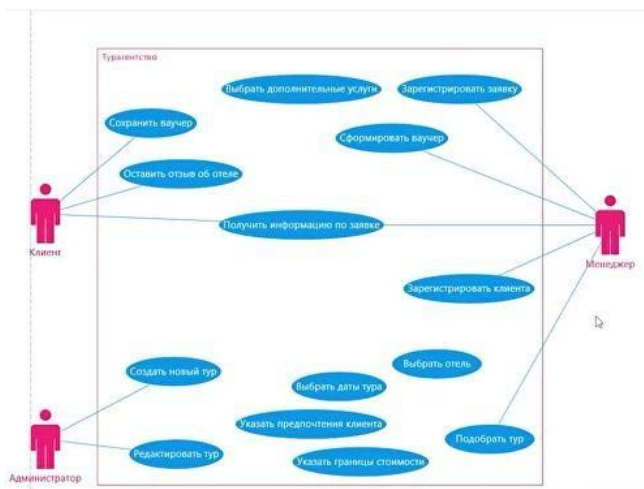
Турагентство

Выбрать дополнительные услуги

Зарегистрировать заявку

Сохранить ваучер

Сформировать ваучер

Оставить отзыв об отеле

Клиент

Получить информацию по заявке

Менеджер

Зарегистрировать клиента

Создать новый тур

Выбрать отель

Выбрать даты тура

Указать предпочтения клиента

Подобрать тур

Редактировать тур

Указать границы стоимости

Администратор